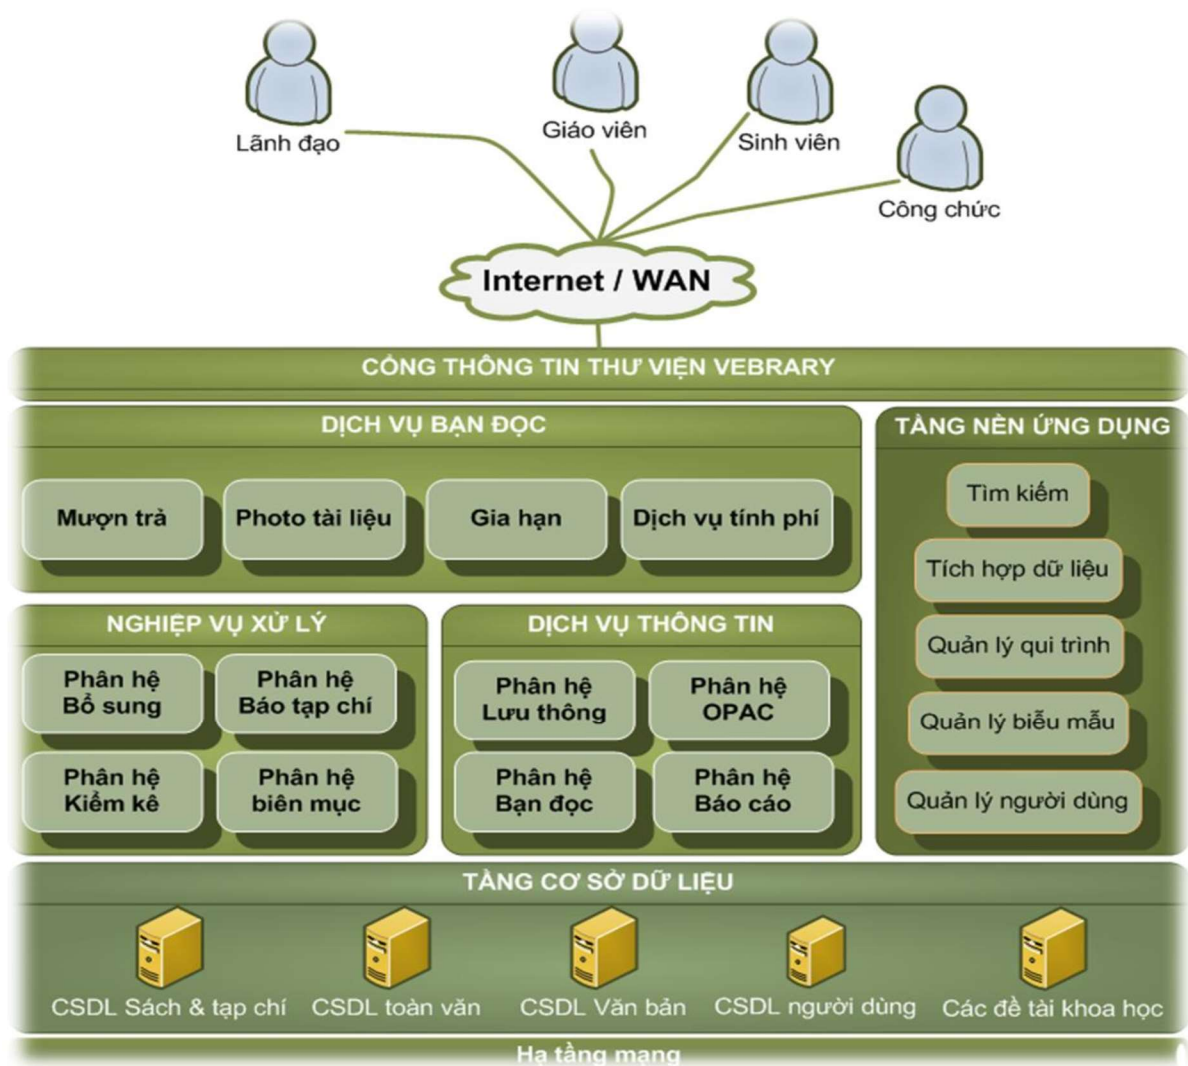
Lãnh đạo
Giáo viên
Sinh viên
Công chức

Internet / WAN

CỔNG THÔNG TIN THƯ VIỆN VEBRARY

DỊCH VỤ BẠN ĐỌC

Mượn trả
Photo tài liệu
Gia hạn
Dịch vụ tính phí

TẦNG NỀN ỨNG DỤNG

Tìm kiếm
Tích hợp dữ liệu
Quản lý qui trình
Quản lý biểu mẫu
Quản lý người dùng

NGHIỆP VỤ XỬ LÝ

Phân hệ Bổ sung
Phân hệ Báo tạp chí
Phân hệ Kiểm kê
Phân hệ biên mục

DỊCH VỤ THÔNG TIN

Phân hệ Lưu thông
Phân hệ OPAC
Phân hệ Bạn đọc
Phân hệ Báo cáo

TẦNG CƠ SỞ DỮ LIỆU

CSDL Sách & tạp chí
CSDL toàn văn
CSDL Văn bản
CSDL người dùng
Các đề tài khoa học

Hạ tầng mạng